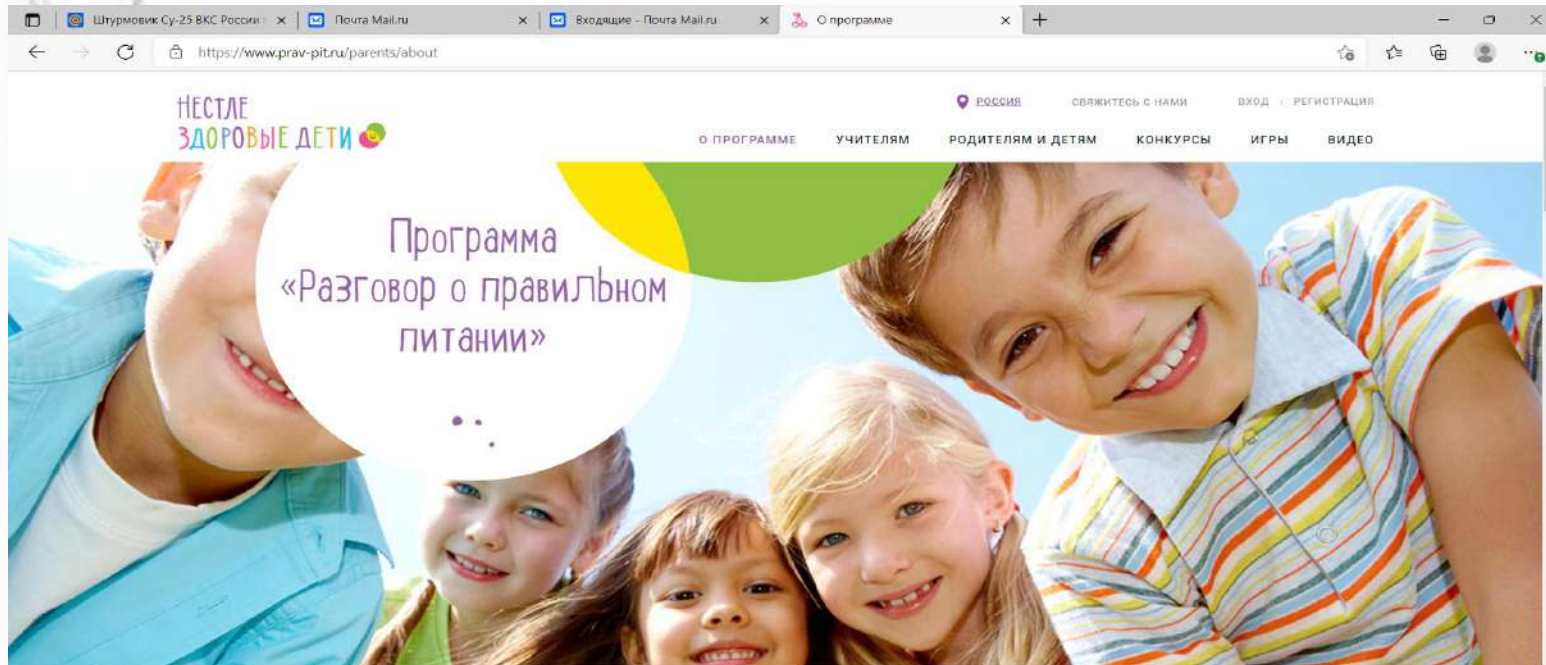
Штурмовик Су-25 ВКС России
Почта Mail.ru
Входящие - Почта Mail.ru
О программе
https://www.prav-pit.ru/parents/about

НЕСТЛЕ
ЗДОРОВЫЕ ДЕТИ

РОССИЯ
СВЯЖИТЕСЬ С НАМИ
ВХОД | РЕГИСТРАЦИЯ

О ПРОГРАММЕ
УЧИТЕЛЯМ
РОДИТЕЛЯМ И ДЕТЯМ
КОНКУРСЫ
ИГРЫ
ВИДЕО

Программа «Разговор о правильном питании»